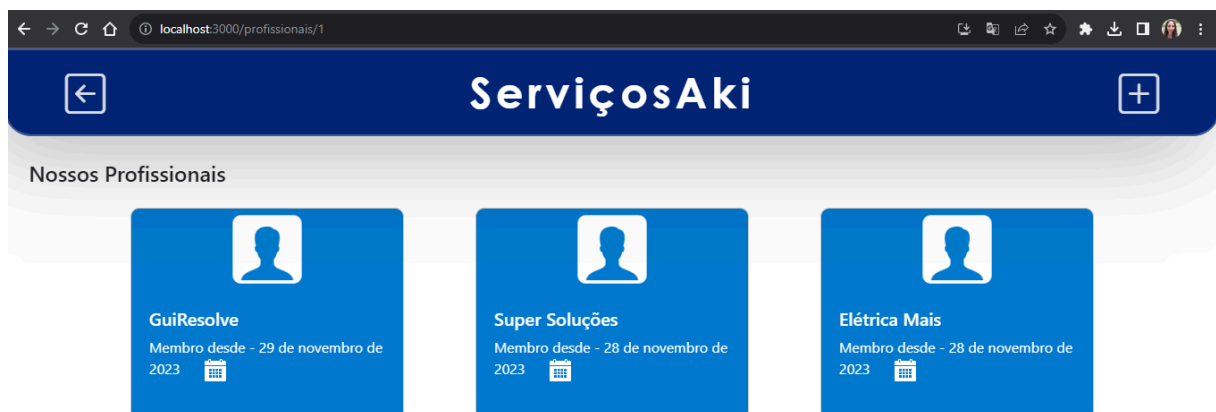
localhost:3000/profissionais/1

ServiçosAki

Nossos Profissionais

GuiResolve
Membro desde - 29 de novembro de 2023

Super Soluções
Membro desde - 28 de novembro de 2023

Elétrica Mais
Membro desde - 28 de novembro de 2023